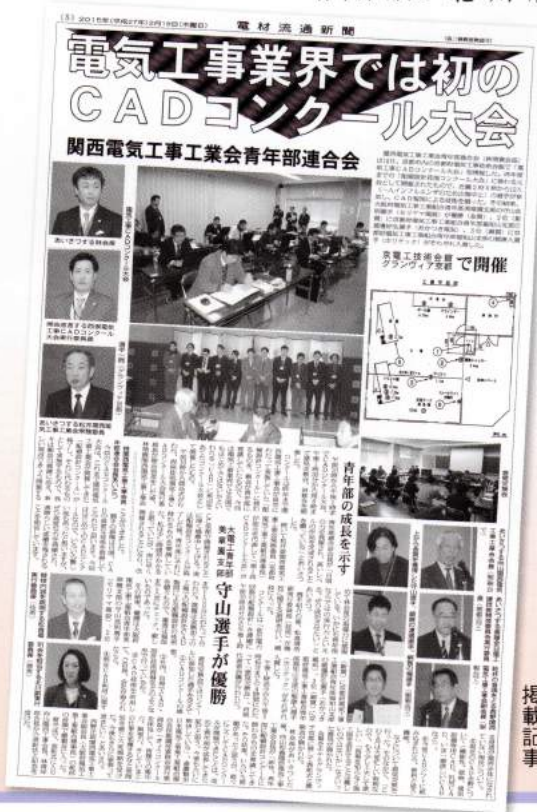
2015年(平成27年)2月19日(木曜日)　電材流通新聞

電気工事業界では初の
CADコンクール大会

関西電気工事工業会青年部連合会

あいさつする林会長

あいさつする松本理事長

青年部の成長を示す

京電工技術会館
グランヴィア京都　で開催

大電工青年部
貴幸電気支部
守山選手が優勝

掲載記事